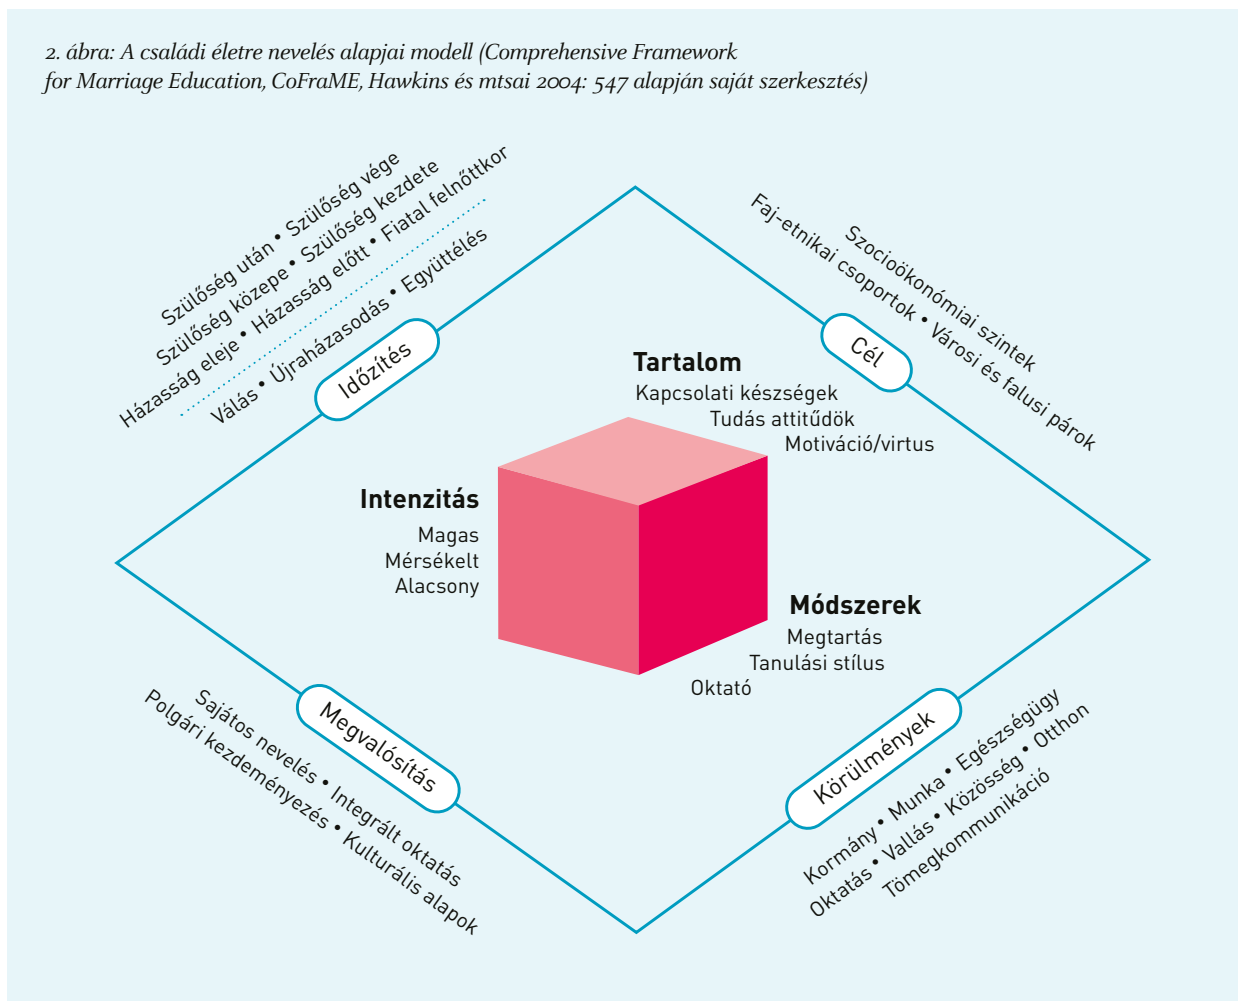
2. ábra: A családi életre nevelés alapjai modell (Comprehensive Framework for Marriage Education, CoFraME, Hawkins és mtsai 2004: 547 alapján saját szerkesztés)

Szülőség után • Szülőség vége
Szülőség közepe • Szülőség kezdete
Házasság eleje • Házasság előtt • Fiatal felnőttkor
Válás • Újraházasodás • Együttélés

Időzítés

Szocioökonómiai szintek
Faj-etnikai csoportok • Városi és falusi párok

Cél

Tartalom
Kapcsolati készségek
Tudás attitűdök
Motiváció/virtus

Intenzitás
Magas
Mérsékelt
Alacsony

Módszerek
Megtartás
Tanulási stílus
Oktató

Megvalósítás

Sajátos nevelés • Integrált oktatás
Polgári kezdeményezés • Kulturális alapok

Körülmények

Kormány • Munka • Egészségügy
Oktatás • Vallás • Közösség • Otthon
Tömegkommunikáció